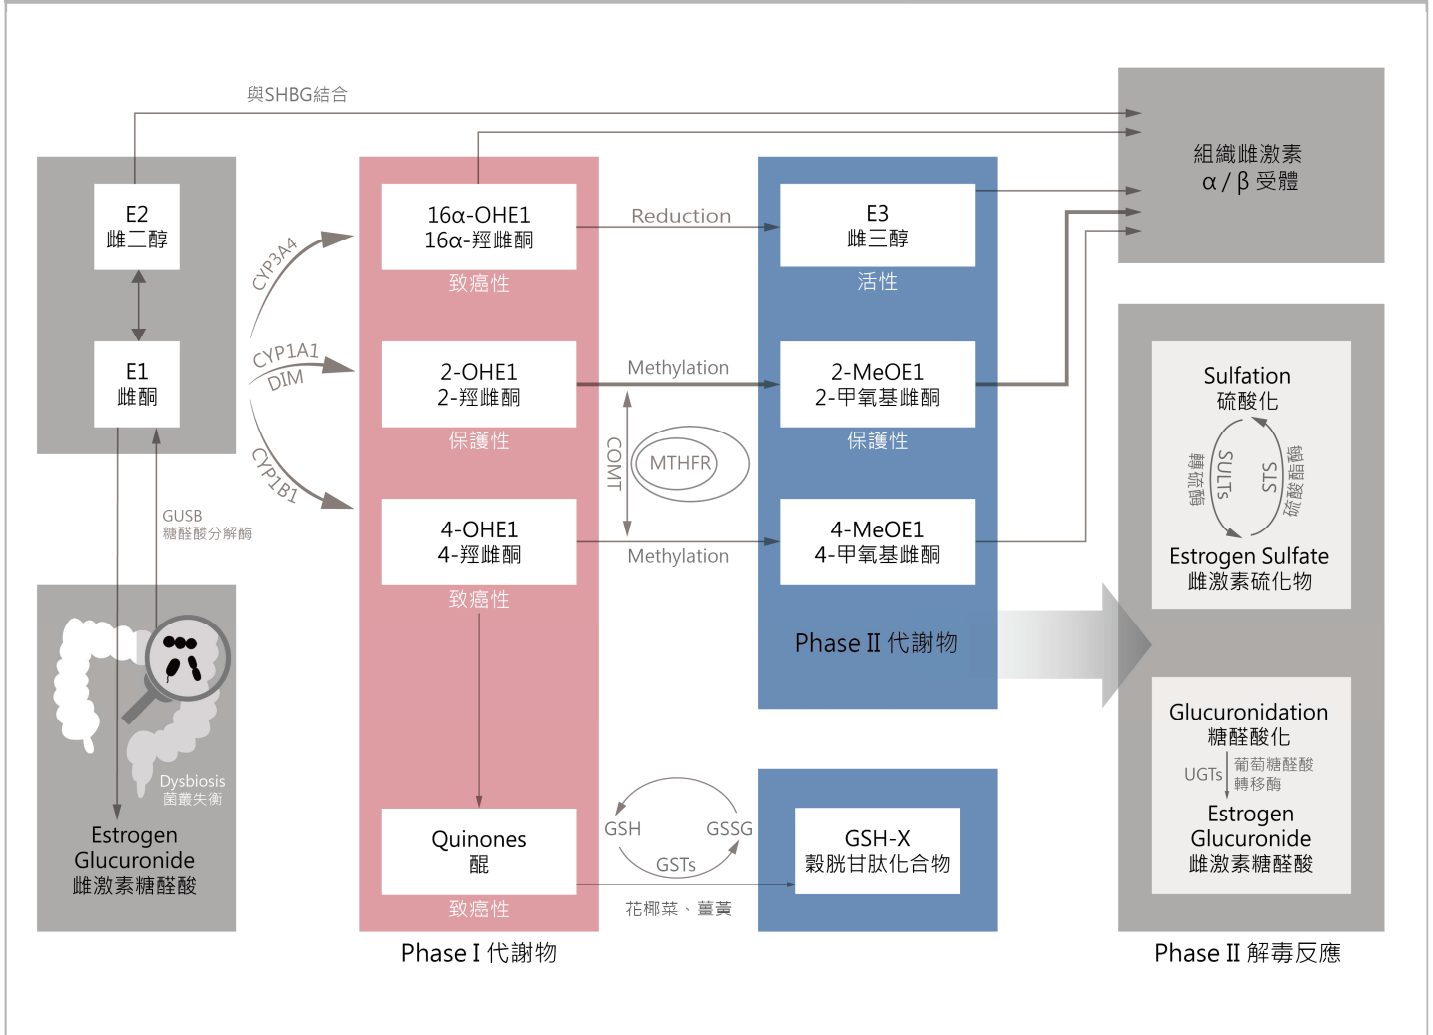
與SHBG結合

E2
雌二醇

E1
雌酮

GUSB
糖醛酸分解酶

Dysbiosis
菌叢失衡

Estrogen
Glucuronide
雌激素糖醛酸

CYP3A4

CYP1A1
DIM

CYP1B1

16α-OHE1
16α-羥雌酮
致癌性

2-OHE1
2-羥雌酮
保護性

4-OHE1
4-羥雌酮
致癌性

Quinones
醌
致癌性

Phase I 代謝物

Reduction

Methylation

COMT

MTHFR

Methylation

GSH

GSSG

GSTs

花椰菜、薑黃

E3
雌三醇
活性

2-MeOE1
2-甲氧基雌酮
保護性

4-MeOE1
4-甲氧基雌酮

Phase II 代謝物

GSH-X
穀胱甘肽化合物

組織雌激素
α / β 受體

Sulfation
硫酸化

轉硫酶

SULTs

STS

硫酸酯酶

Estrogen Sulfate
雌激素硫化物

Glucuronidation
糖醛酸化

UGTs

葡萄糖醛酸
轉移酶

Estrogen
Glucuronide
雌激素糖醛酸

Phase II 解毒反應